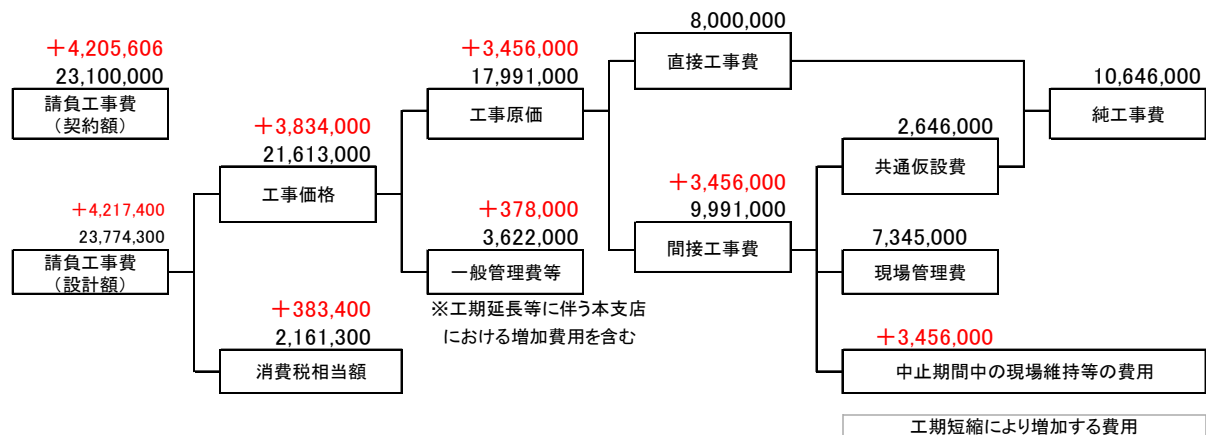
＋4,205,606
23,100,000
請負工事費
（契約額）

＋4,217,400
23,774,300
請負工事費
（設計額）

＋3,834,000
21,613,000
工事価格

＋383,400
2,161,300
消費税相当額

＋3,456,000
17,991,000
工事原価

＋378,000
3,622,000
一般管理費等

※工期延長等に伴う本支店における増加費用を含む

8,000,000
直接工事費

＋3,456,000
9,991,000
間接工事費

10,646,000
純工事費

2,646,000
共通仮設費

7,345,000
現場管理費

＋3,456,000
中止期間中の現場維持等の費用

工期短縮により増加する費用